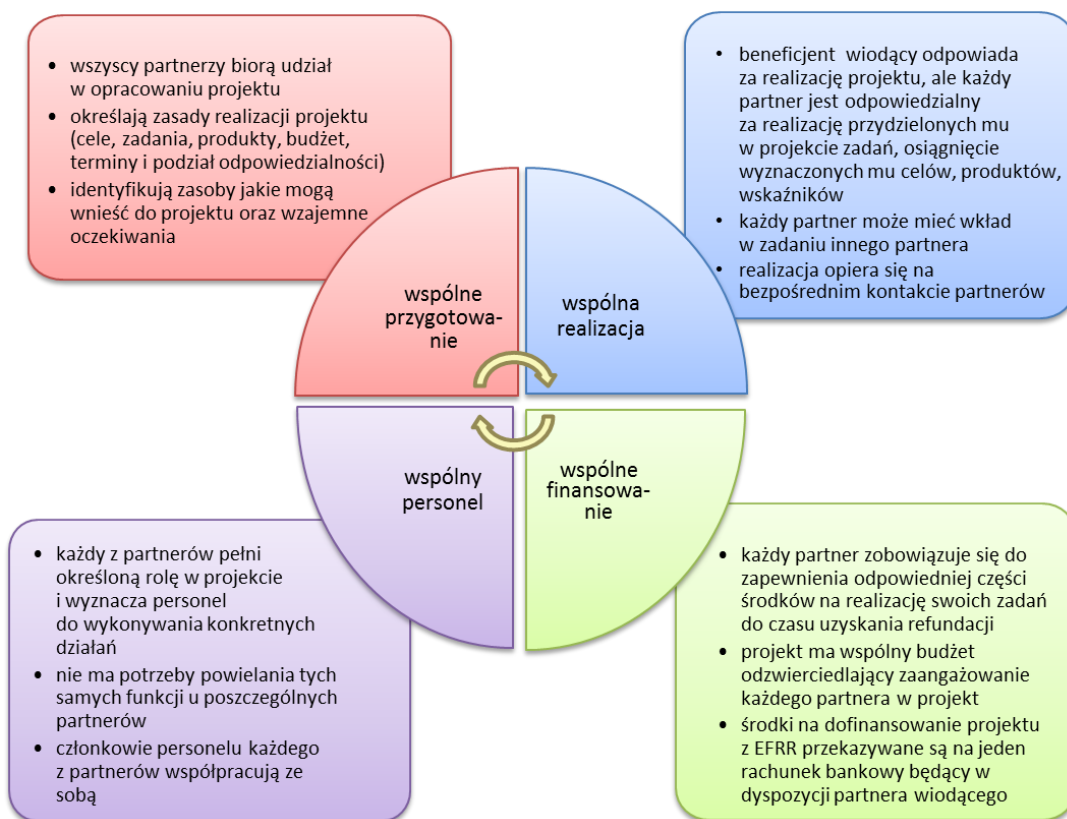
• wszyscy partnerzy biorą udział w opracowaniu projektu
• określają zasady realizacji projektu (cele, zadania, produkty, budżet, terminy i podział odpowiedzialności)
• identyfikują zasoby jakie mogą wnieść do projektu oraz wzajemne oczekiwania

• beneficjent wiodący odpowiada za realizację projektu, ale każdy partner jest odpowiedzialny za realizację przydzielonych mu w projekcie zadań, osiągnięcie wyznaczonych mu celów, produktów, wskaźników
• każdy partner może mieć wkład w zadaniu innego partnera
• realizacja opiera się na bezpośrednim kontakcie partnerów

wspólne przygotowanie

wspólna realizacja

wspólny personel

wspólne finansowanie

• każdy z partnerów pełni określoną rolę w projekcie i wyznacza personel do wykonywania konkretnych działań
• nie ma potrzeby powielania tych samych funkcji u poszczególnych partnerów
• członkowie personelu każdego z partnerów współpracują ze sobą

• każdy partner zobowiązuje się do zapewnienia odpowiedniej części środków na realizację swoich zadań do czasu uzyskania refundacji
• projekt ma wspólny budżet odzwierciedlający zaangażowanie każdego partnera w projekt
• środki na dofinansowanie projektu z EFRR przekazywane są na jeden rachunek bankowy będący w dyspozycji partnera wiodącego